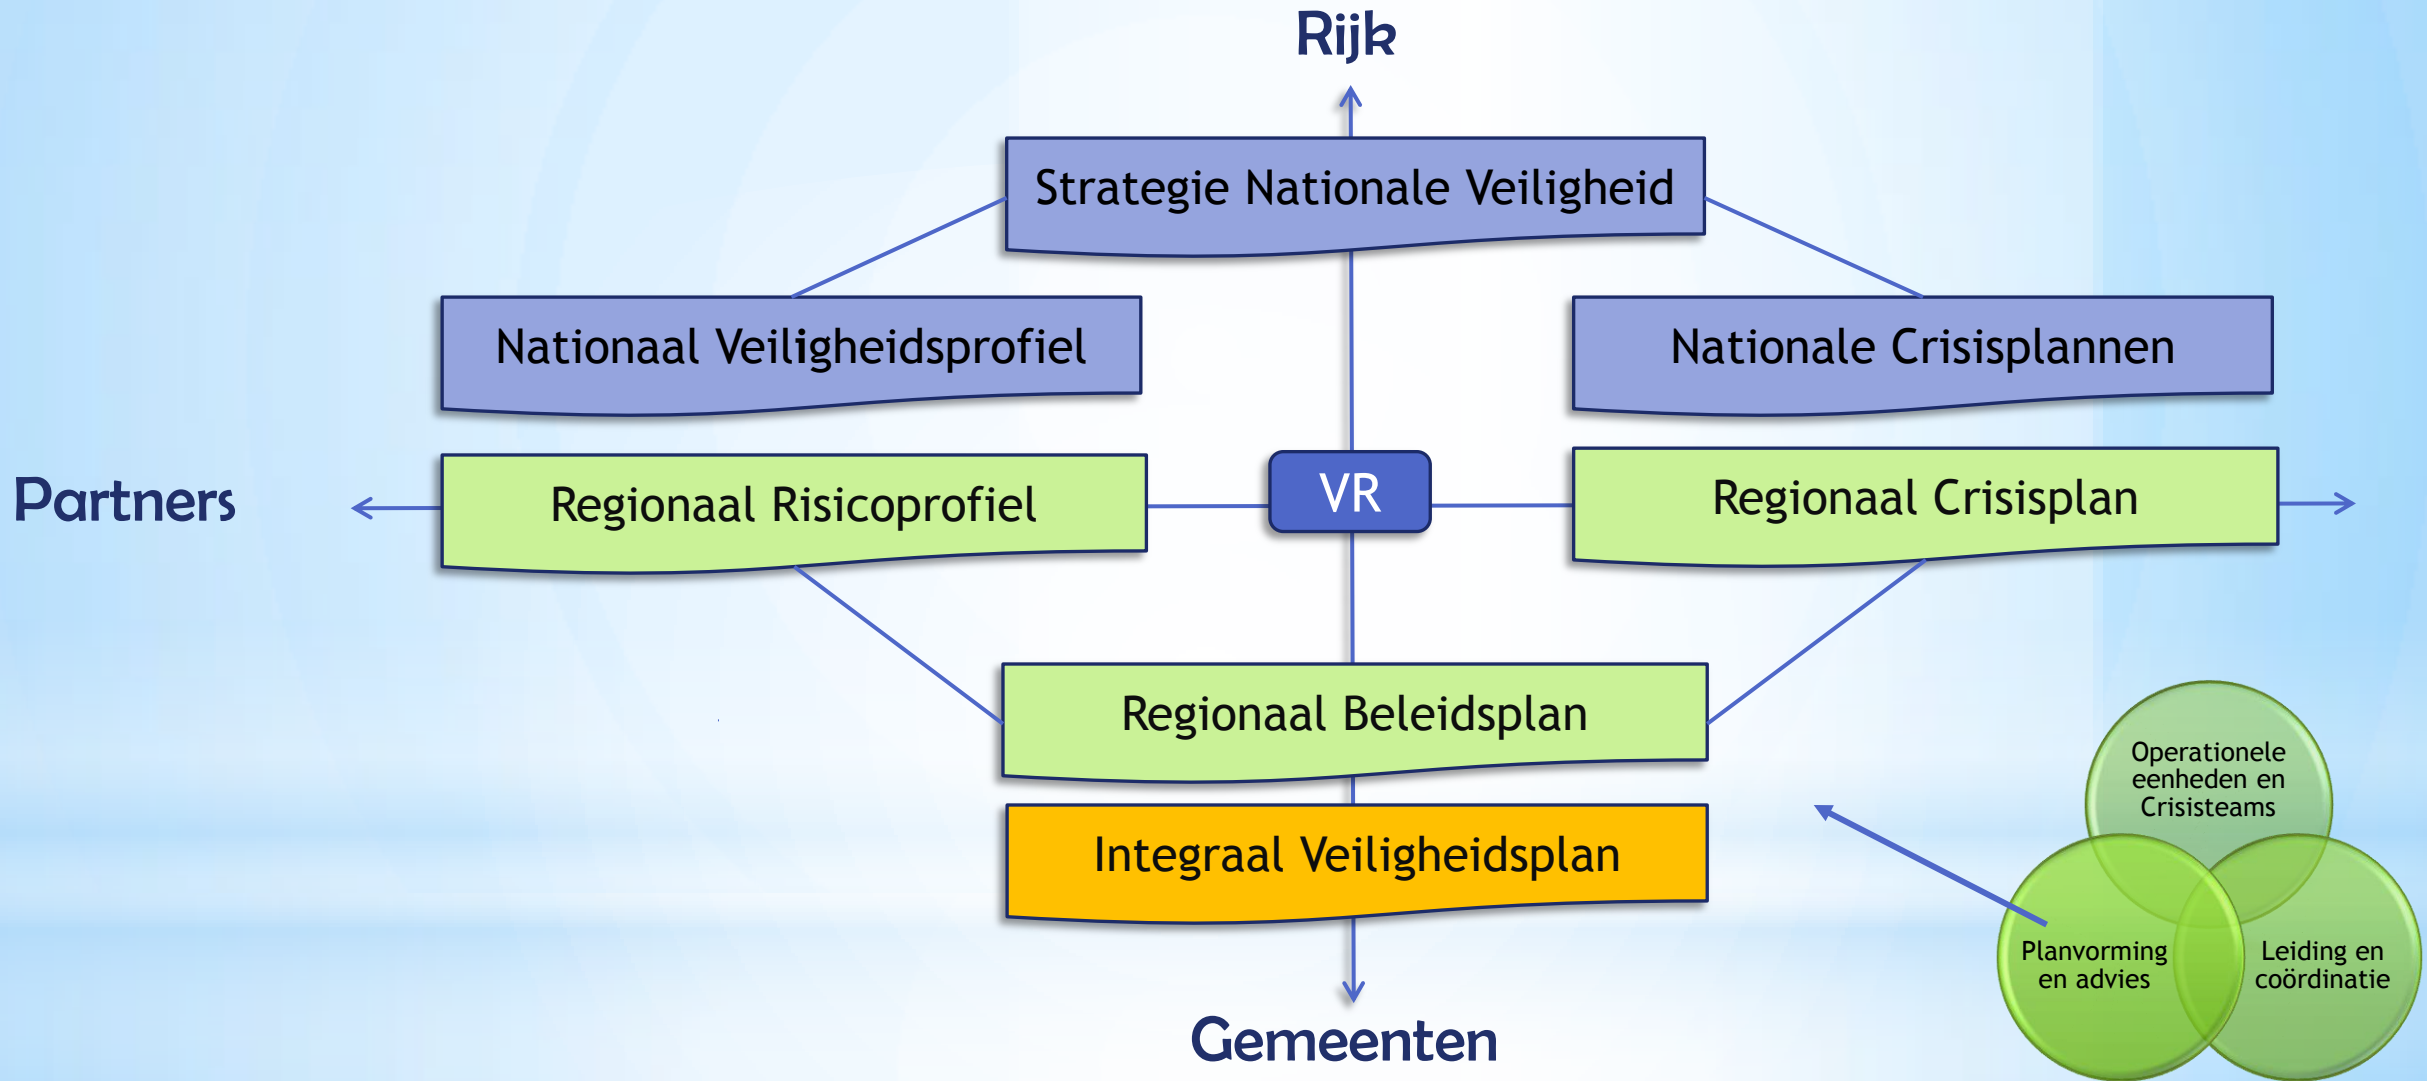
Rijk

Strategie Nationale Veiligheid

Nationaal Veiligheidsprofiel

Nationale Crisisplannen

Partners

Regionaal Risicoprofiel

VR

Regionaal Crisisplan

Regionaal Beleidsplan

Integraal Veiligheidsplan

Gemeenten

Operationele eenheden en Crisisteams

Planvorming en advies

Leiding en coördinatie